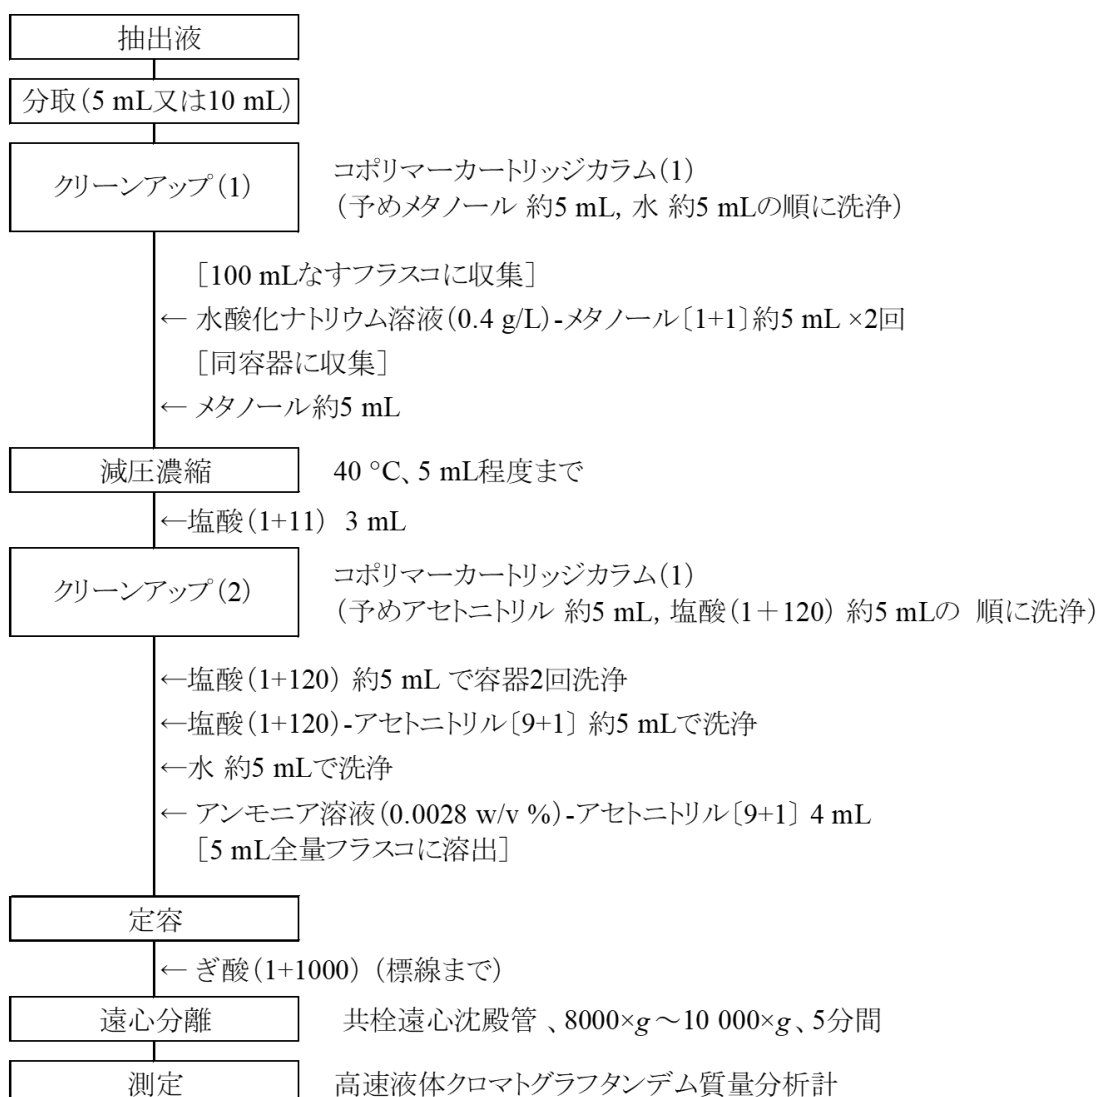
抽出液

分取（5 mL又は10 mL）

クリーンアップ（1）

コポリマーカートリッジカラム（1）
（予めメタノール 約5 mL, 水 約5 mLの順に洗浄）

［100 mLなすフラスコに収集］
← 水酸化ナトリウム溶液（0.4 g/L）-メタノール〔1+1〕約5 mL ×2回
［同容器に収集］
← メタノール約5 mL

減圧濃縮

40 °C、5 mL程度まで

←塩酸（1+11） 3 mL

クリーンアップ（2）

コポリマーカートリッジカラム（1）
（予めアセトニトリル 約5 mL, 塩酸（1＋120） 約5 mLの 順に洗浄）

←塩酸（1+120） 約5 mL で容器2回洗浄
←塩酸（1+120）-アセトニトリル〔9+1〕 約5 mLで洗浄
←水 約5 mLで洗浄
← アンモニア溶液（0.0028 w/v %）-アセトニトリル〔9+1〕 4 mL
［5 mL全量フラスコに溶出］

定容

← ぎ酸（1+1000）（標線まで）

遠心分離

共栓遠心沈殿管 、8000×$g$～10 000×$g$、5分間

測定

高速液体クロマトグラフタンデム質量分析計